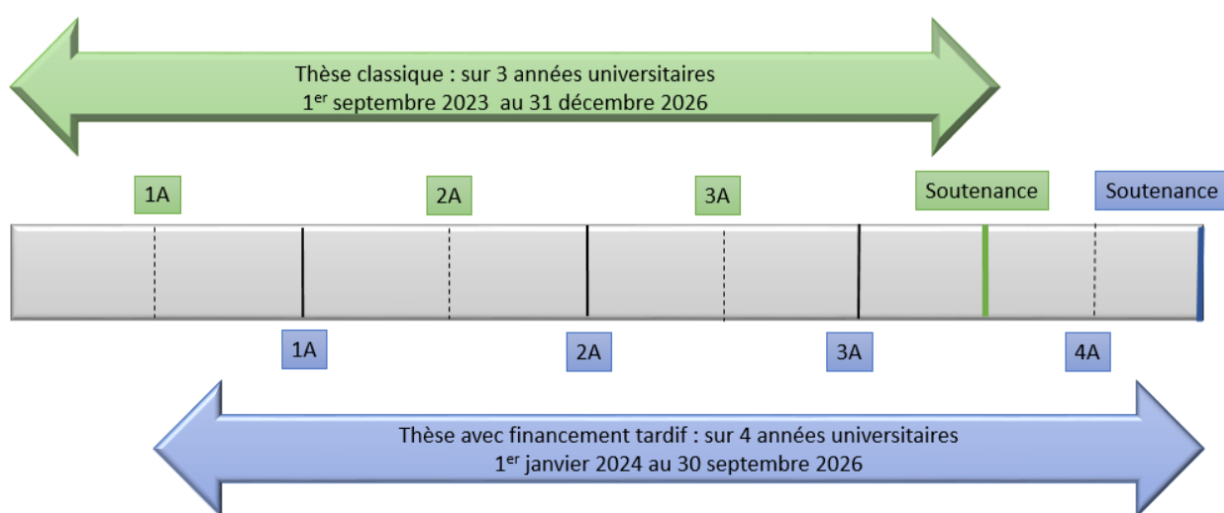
Thèse classique : sur 3 années universitaires
1$^{er}$ septembre 2023 au 31 décembre 2026

1A

2A

3A

Soutenance

Soutenance

1A

2A

3A

4A

Thèse avec financement tardif : sur 4 années universitaires
1$^{er}$ janvier 2024 au 30 septembre 2026